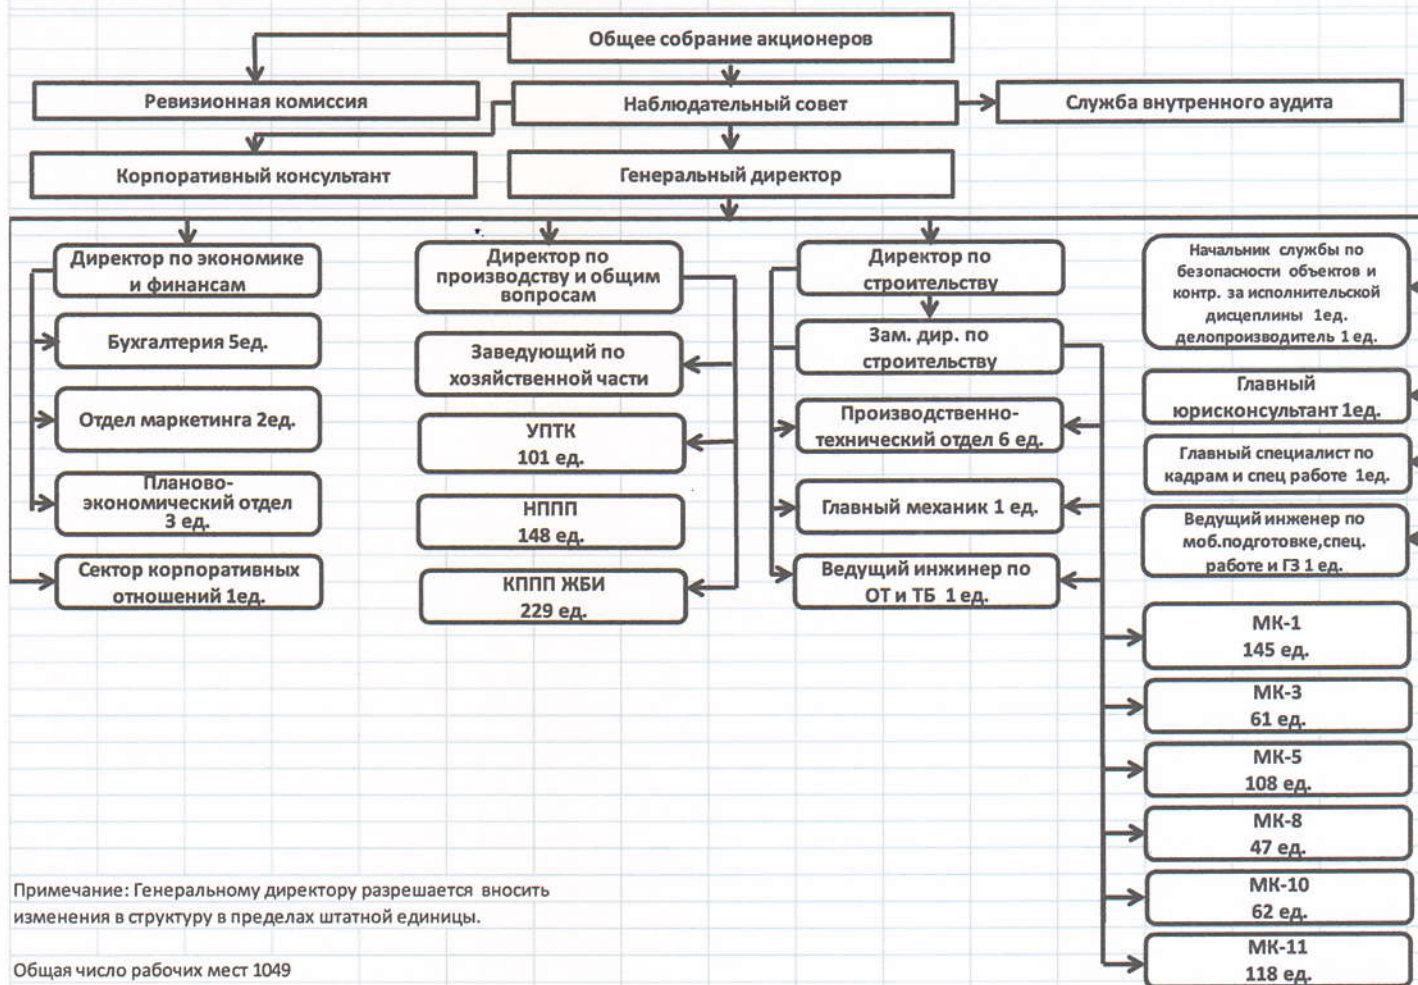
Общее собрание акционеров

Ревизионная комиссия

Наблюдательный совет

Служба внутреннего аудита

Корпоративный консультант

Генеральный директор

Директор по экономике и финансам

Бухгалтерия 5ед.

Отдел маркетинга 2ед.

Планово-экономический отдел 3 ед.

Сектор корпоративных отношений 1ед.

Директор по производству и общим вопросам

Заведующий по хозяйственной части

УПТК 101 ед.

НППП 148 ед.

КППП ЖБИ 229 ед.

Директор по строительству

Зам. дир. по строительству

Производственно-технический отдел 6 ед.

Главный механик 1 ед.

Ведущий инжинер по ОТ и ТБ 1 ед.

Начальник службы по безопасности объектов и контр. за исполнительской дисцеплины 1ед. делопроизводитель 1 ед.

Главный юрисконсультант 1ед.

Главный специалист по кадрам и спец работе 1ед.

Ведущий инженер по моб.подготовке,спец. работе и ГЗ 1 ед.

МК-1 145 ед.

МК-3 61 ед.

МК-5 108 ед.

МК-8 47 ед.

МК-10 62 ед.

МК-11 118 ед.

Примечание: Генеральному директору разрешается вносить изменения в структуру в пределах штатной единицы.

Общая число рабочих мест 1049